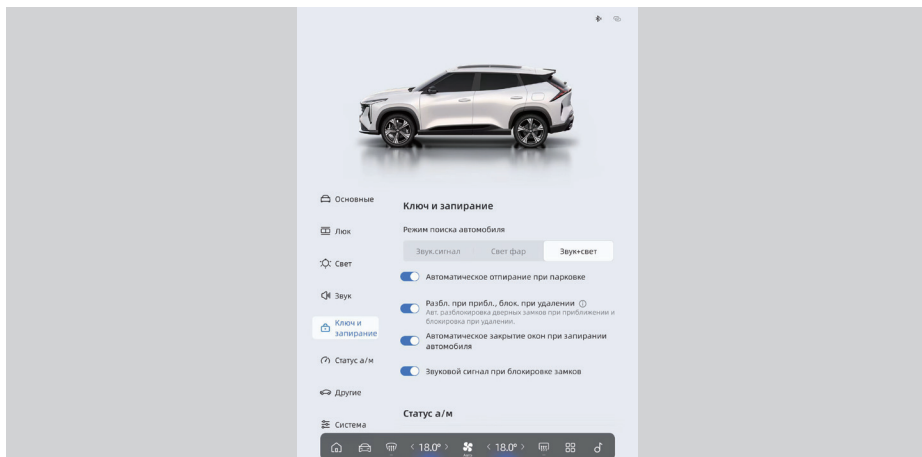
Основные

Люк

Свет

Звук

Ключ и запирание

Статус а/м

Другие

Система

Ключ и запирание

Режим поиска автомобиля

Звук.сигнал | Свет фар | Звук+свет

Автоматическое отпирание при парковке

Разбл. при прибл., блок. при удалении
Авт. разблокировка дверных замков при приближении и блокировка при удалении.

Автоматическое закрытие окон при запирании автомобиля

Звуковой сигнал при блокировке замков

Статус а/м

< 18.0° > < 18.0° >